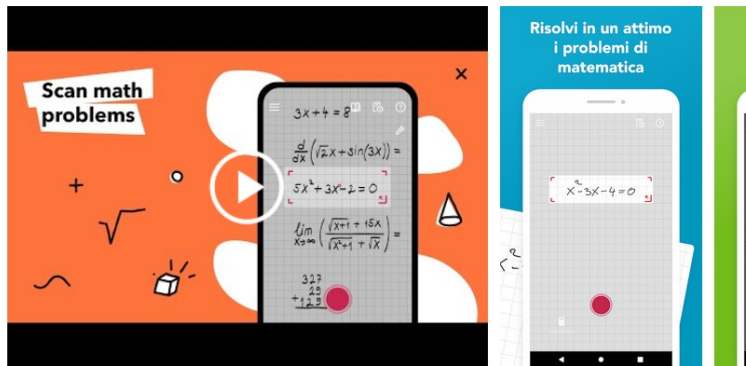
Scan math problems

$3x+4=8$

$\frac{d}{dx}(\sqrt{2}x+\sin(3x))=$

$5x^2+3x-2=0$

$\lim_{x\to\infty}\left(\frac{\sqrt{x+1}+15x}{\sqrt{x^2+1}+\sqrt{x}}\right)=$

327
25
+123

Risolvi in un attimo i problemi di matematica

$x^2-3x-4=0$